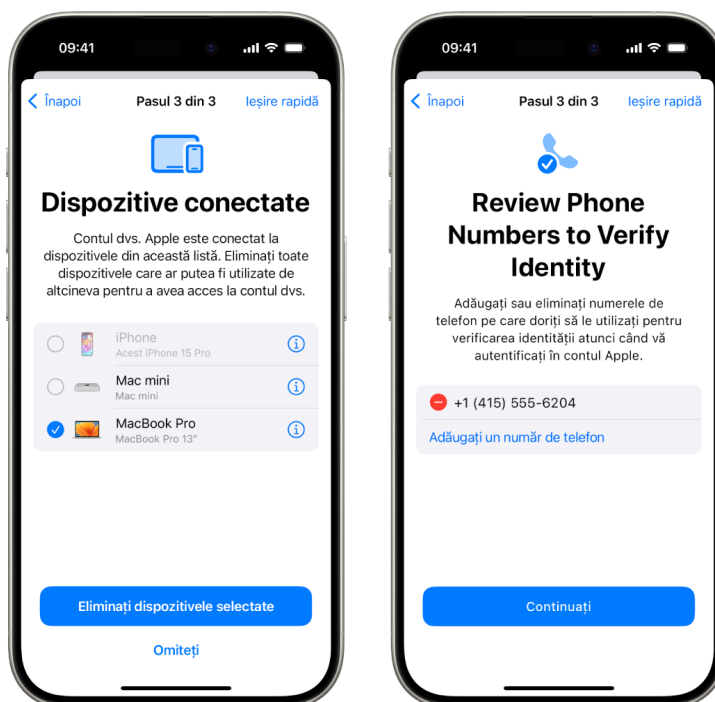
09:41

Înapoi Pasul 3 din 3 Ieșire rapidă

Dispozitive conectate

Contul dvs. Apple este conectat la dispozitivele din această listă. Eliminați toate dispozitivele care ar putea fi utilizate de altcineva pentru a avea acces la contul dvs.

iPhone
Acest iPhone 15 Pro

Mac mini
Mac mini

MacBook Pro
MacBook Pro 13"

Eliminați dispozitivele selectate

Omiteți

09:41

Înapoi Pasul 3 din 3 Ieșire rapidă

Review Phone Numbers to Verify Identity

Adăugați sau eliminați numerele de telefon pe care doriți să le utilizați pentru verificarea identității atunci când vă autentificați în contul Apple.

+1 (415) 555-6204

Adăugați un număr de telefon

Continuați